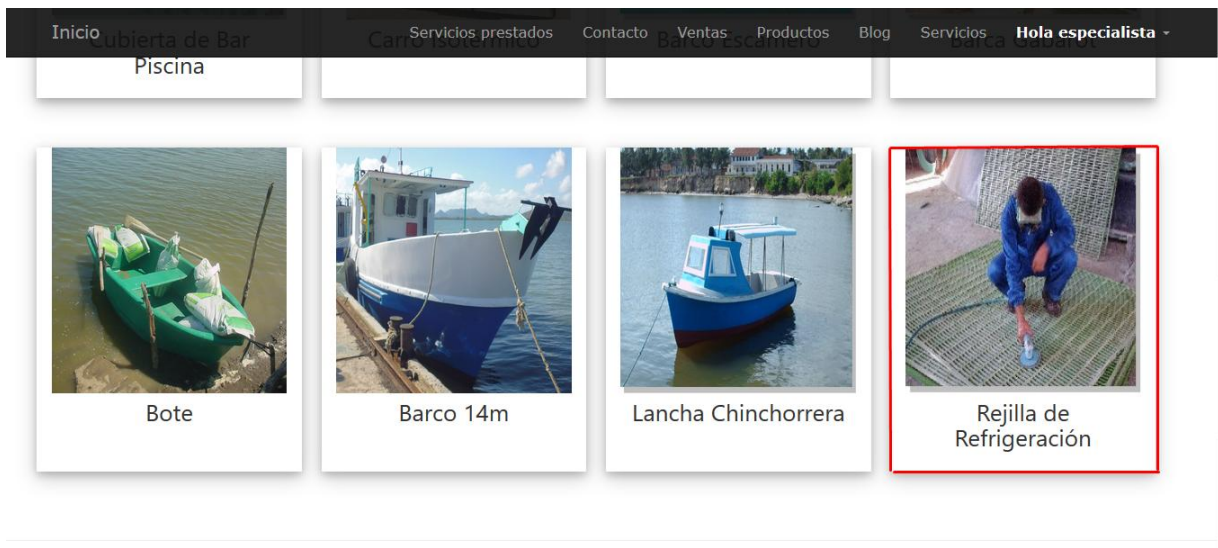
Inicio

Servicios prestados Contacto Ventas Productos Blog Servicios **Hola especialista**

Cubierta de Bar Piscina

Carro Isotérmico

Barco Escamero

Barca Gabarot

Bote

Barco 14m

Lancha Chinchorrera

Rejilla de Refrigeración